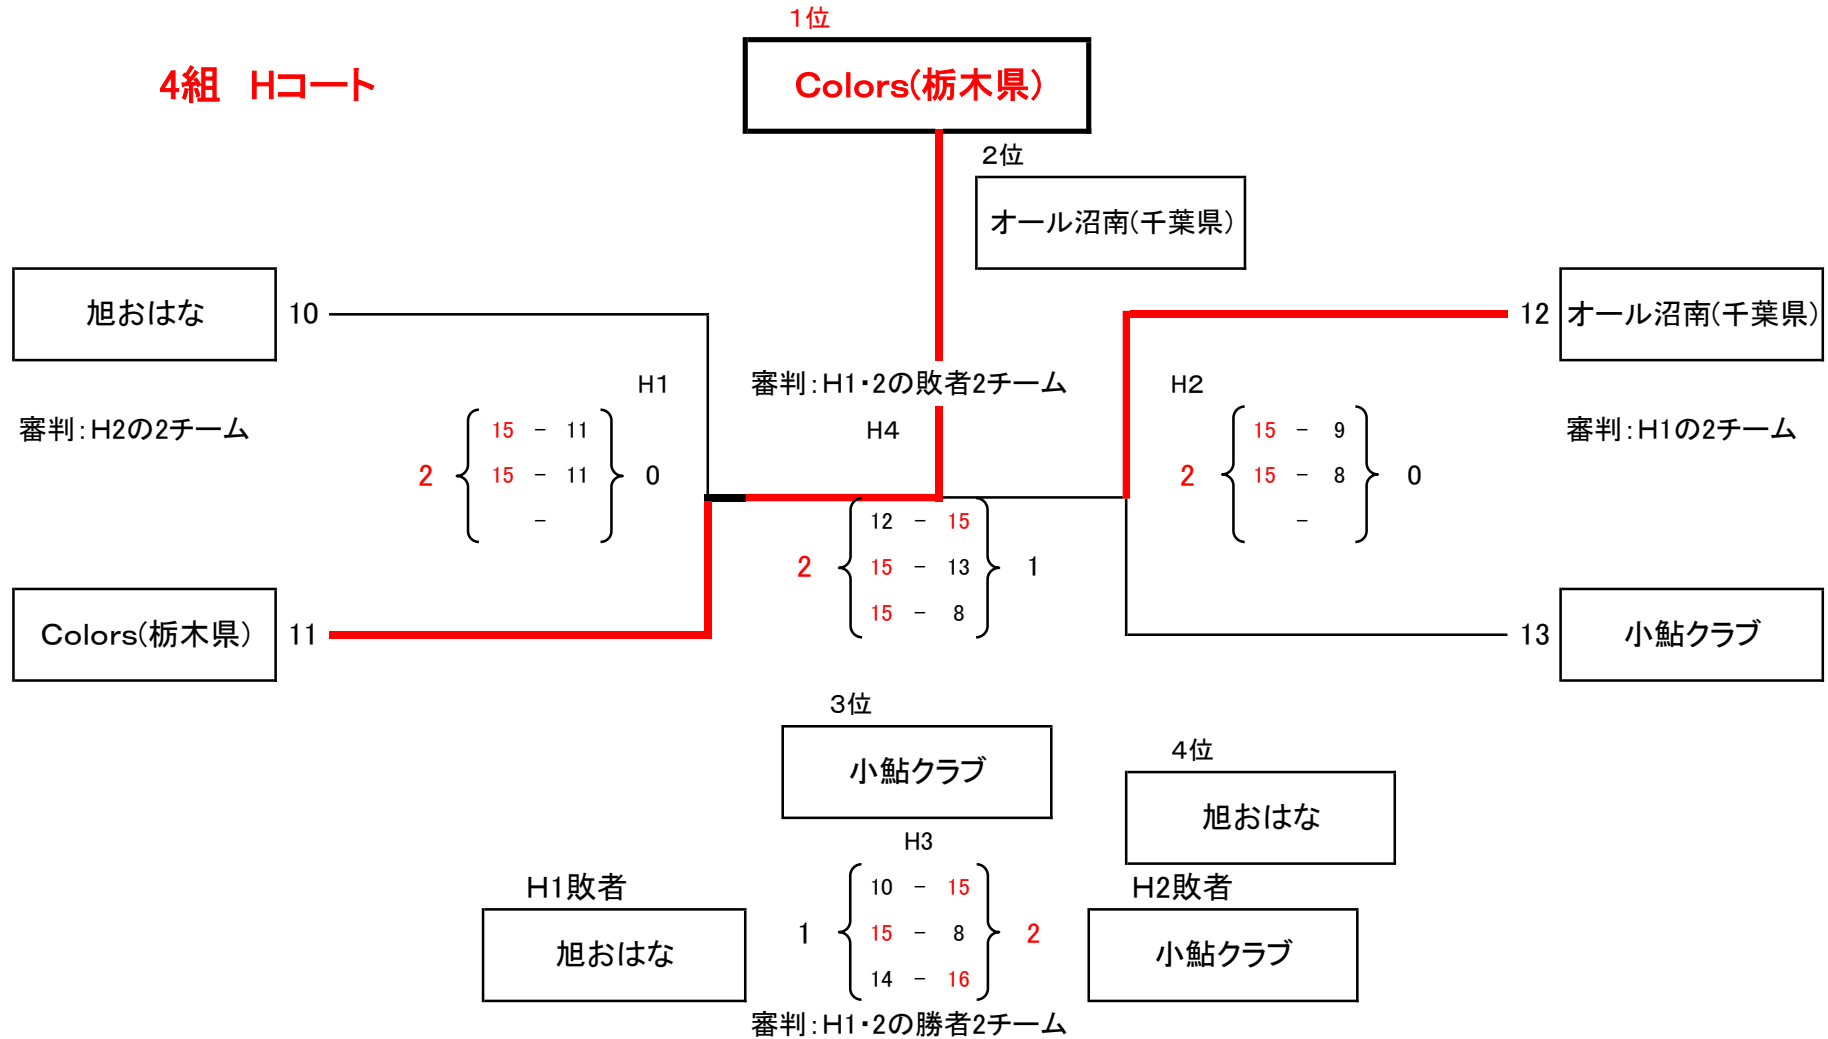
4組　Hコート

1位
Colors(栃木県)

2位
オール沼南(千葉県)

旭おはな 10

Colors(栃木県) 11

H1
審判:H2の2チーム
2 { 15 - 11 / 15 - 11 / - } 0

審判:H1・2の敗者2チーム
H4
2 { 12 - 15 / 15 - 13 / 15 - 8 } 1

12 オール沼南(千葉県)

13 小鮎クラブ

H2
2 { 15 - 9 / 15 - 8 / - } 0
審判:H1の2チーム

3位
小鮎クラブ

4位
旭おはな

H3
H1敗者
旭おはな
1 { 10 - 15 / 15 - 8 / 14 - 16 } 2
H2敗者
小鮎クラブ
審判:H1・2の勝者2チーム